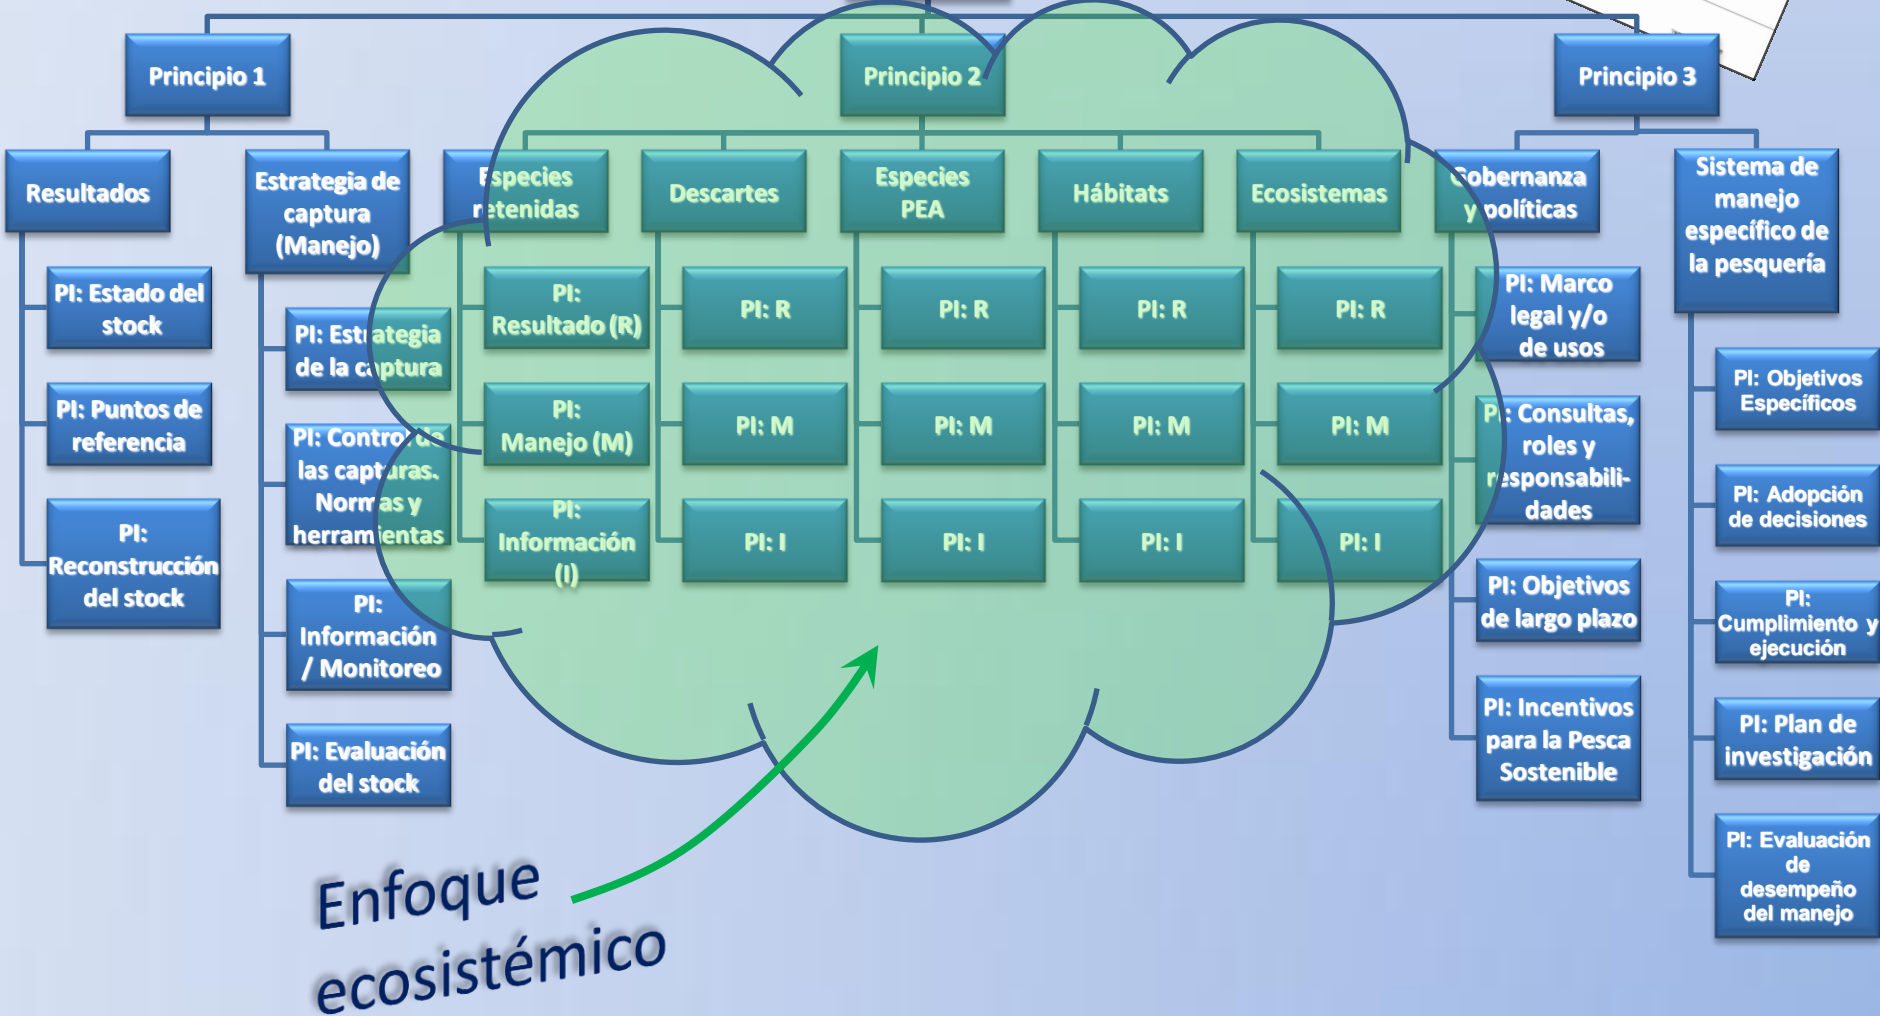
Principio 1

Resultados

PI: Estado del stock

PI: Puntos de referencia

PI: Reconstrucción del stock

Estrategia de captura (Manejo)

PI: Estrategia de la captura

PI: Control de las capturas. Normas y herramientas

PI: Información / Monitoreo

PI: Evaluación del stock

Principio 2

Especies retenidas

PI: Resultado (R)

PI: Manejo (M)

PI: Información (I)

Descartes

PI: R

PI: M

PI: I

Especies PEA

PI: R

PI: M

PI: I

Hábitats

PI: R

PI: M

PI: I

Ecosistemas

PI: R

PI: M

PI: I

Principio 3

Gobernanza y políticas

PI: Marco legal y/o de usos

PI: Consultas, roles y responsabilidades

PI: Objetivos de largo plazo

PI: Incentivos para la Pesca Sostenible

Sistema de manejo específico de la pesquería

PI: Objetivos Específicos

PI: Adopción de decisiones

PI: Cumplimiento y ejecución

PI: Plan de investigación

PI: Evaluación de desempeño del manejo

Enfoque ecosistémico